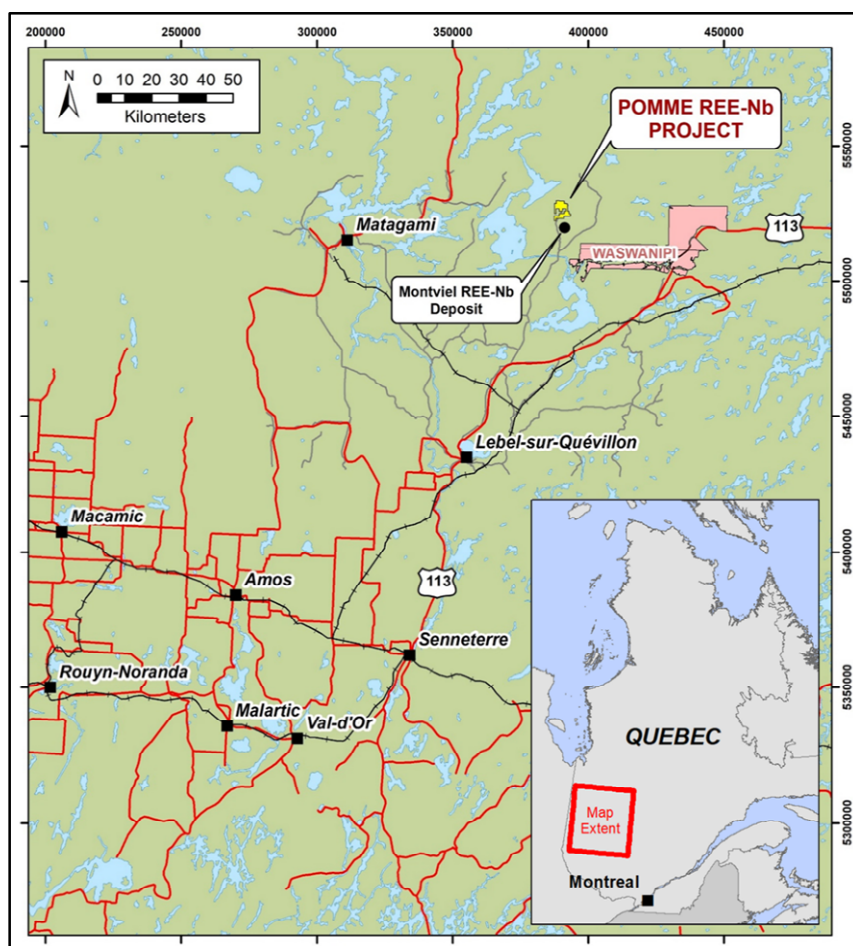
200000
250000
300000
350000
400000
450000

N
0 10 20 30 40 50
Kilometers

POMME REE-Nb PROJECT

Matagami
WASWANIPI
113
Montviel REE-Nb Deposit

5550000
5500000
5450000
5400000
5350000
5300000

Lebel-sur-Quévillon
Macamic
Amos
113
Senneterre
Rouyn-Noranda
Malartic
Val-d'Or

QUEBEC
Map Extent
Montreal